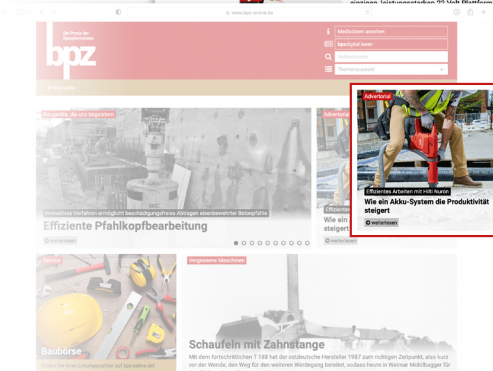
einzigen, leistungsstarken 22 Volt Plattform

www.bpz-online.de

Die Praxis der Bauunternehmer

bpz

Mediadaten ansehen

bpz digital lesen

Themenauswahl

Startseite

Baugeräte, die uns begeistern

Innovatives Verfahren ermöglicht beschädigungsfreies Abtragen überbewehrter Betonpfähle

Effiziente Pfahlkopfbearbeitung

weiterlesen

Advertorial

Effizientes Arbeiten mit Hilti Nuron

Wie ein Akku-System die Produktivität steigert

weiterlesen

Wie ein

steigert

weiterlesen

Service

Baubörse

Vergessene Maschinen

Schaufeln mit Zahnstange

Mit dem fortschrittlichen T 188 hat der ostdeutsche Hersteller 1987 zum richtigen Zeitpunkt, also kurz vor der Wende, den Weg für den weiteren Werdegang bereitet, sodass heute in Weimar Mobilbagger für